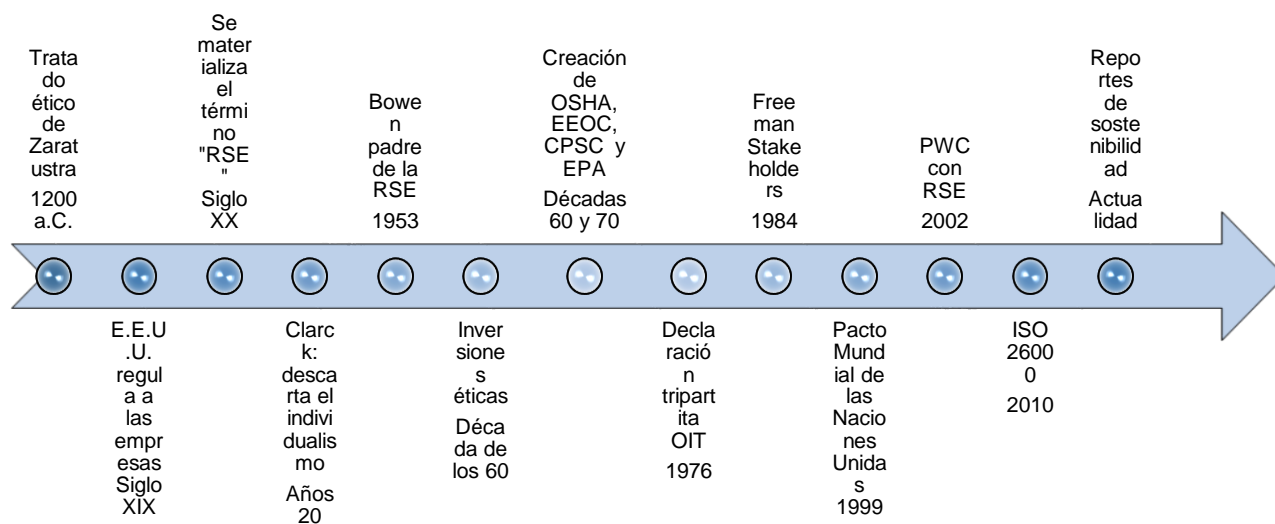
Tratado ético de Zaratustra
1200 a.C.

E.E.U.U. regula a las empresas Siglo XIX

Se materializa el término "RSE" Siglo XX

Clarck: descarta el individualismo
Años 20

Bowen padre de la RSE
1953

Inversiones éticas
Década de los 60

Creación de OSHA, EEOC, CPSC y EPA
Décadas 60 y 70

Declaración tripartita OIT
1976

Freeman Stakeholders
1984

Pacto Mundial de las Naciones Unidas
1999

PWC con RSE
2002

ISO 26000
2010

Reportes de sostenibilidad
Actualidad